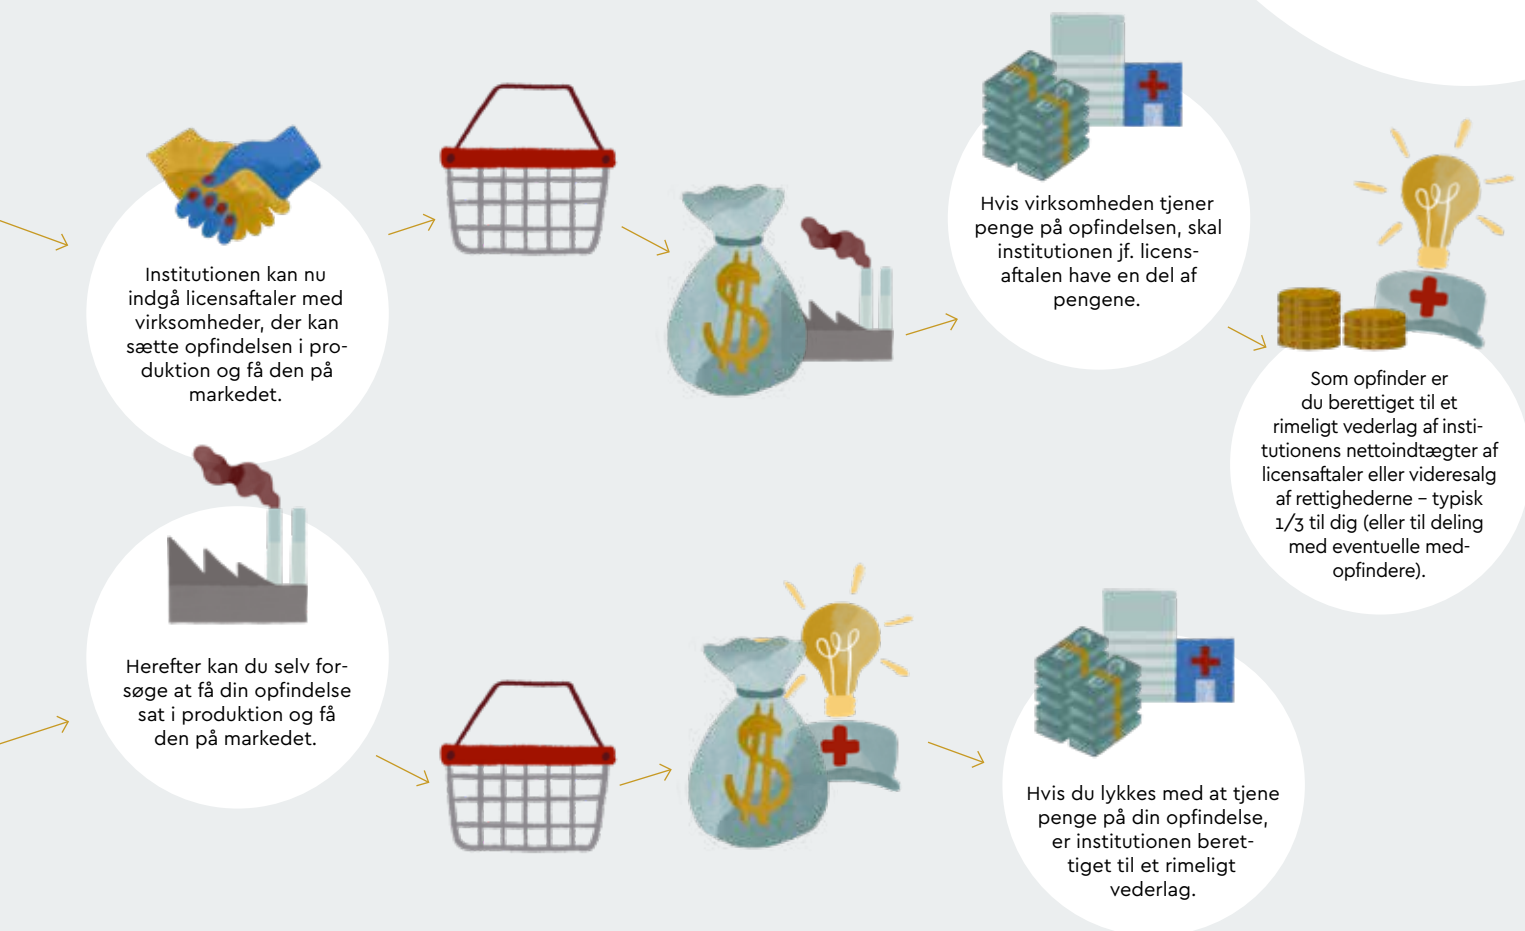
Institutionen kan nu indgå licensaftaler med virksomheder, der kan sætte opfindelsen i produktion og få den på markedet.

Hvis virksomheden tjener penge på opfindelsen, skal institutionen jf. licensaftalen have en del af pengene.

Som opfinder er du berettiget til et rimeligt vederlag af institutionens nettoindtægter af licensaftaler eller videresalg af rettighederne – typisk 1/3 til dig (eller til deling med eventuelle medopfindere).

Herefter kan du selv forsøge at få din opfindelse sat i produktion og få den på markedet.

Hvis du lykkes med at tjene penge på din opfindelse, er institutionen berettiget til et rimeligt vederlag.